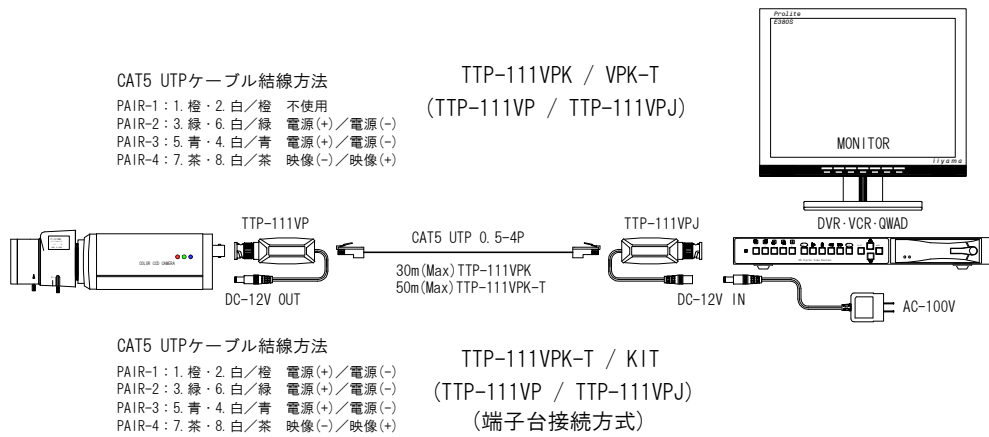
CAT5 UTPケーブル結線方法
PAIR-1：1.橙・2.白／橙　不使用
PAIR-2：3.緑・6.白／緑　電源(+)／電源(-)
PAIR-3：5.青・4.白／青　電源(+)／電源(-)
PAIR-4：7.茶・8.白／茶　映像(-)／映像(+)

TTP-111VPK / VPK-T
(TTP-111VP / TTP-111VPJ)

Prolite
E380S

MONITOR

iiyama

TTP-111VP

COLOR CCD CAMERA

DC-12V OUT

CAT5 UTP 0.5-4P

30m(Max)TTP-111VPK
50m(Max)TTP-111VPK-T

TTP-111VPJ

DC-12V IN

DVR・VCR・QWAD

AC-100V

CAT5 UTPケーブル結線方法
PAIR-1：1.橙・2.白／橙　電源(+)／電源(-)
PAIR-2：3.緑・6.白／緑　電源(+)／電源(-)
PAIR-3：5.青・4.白／青　電源(+)／電源(-)
PAIR-4：7.茶・8.白／茶　映像(-)／映像(+)

TTP-111VPK-T / KIT
(TTP-111VP / TTP-111VPJ)
(端子台接続方式)